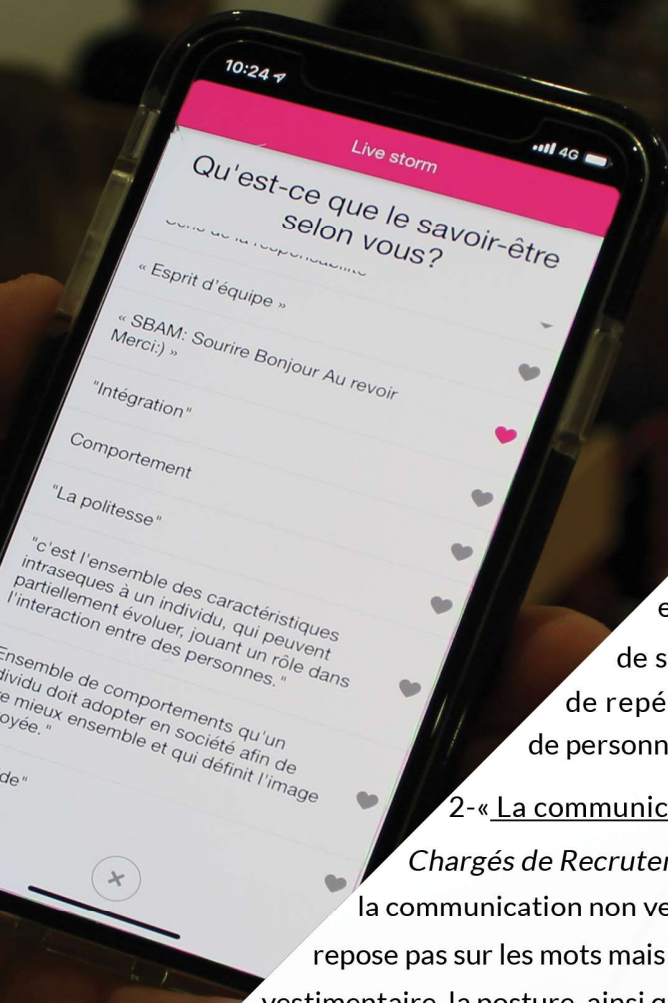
10:24

4G

Live storm

Qu'est-ce que le savoir-être selon vous?

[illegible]

« Esprit d'équipe »

« SBAM: Sourire Bonjour Au revoir Merci:) »

"Intégration"

Comportement

"La politesse"

"c'est l'ensemble des caractéristiques intraseques à un individu, qui peuvent partiellement évoluer, jouant un rôle dans l'interaction entre des personnes."

Ensemble de comportements qu'un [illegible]ividu doit adopter en société afin de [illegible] mieux ensemble et qui définit l'image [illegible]oyée."

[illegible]de"

e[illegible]

de s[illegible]

de repé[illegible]

de personn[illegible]

2-« La communic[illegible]

Chargés de Recruten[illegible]

la communication non ve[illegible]

repose pas sur les mots mais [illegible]

vestimentaire, la posture, ainsi q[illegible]